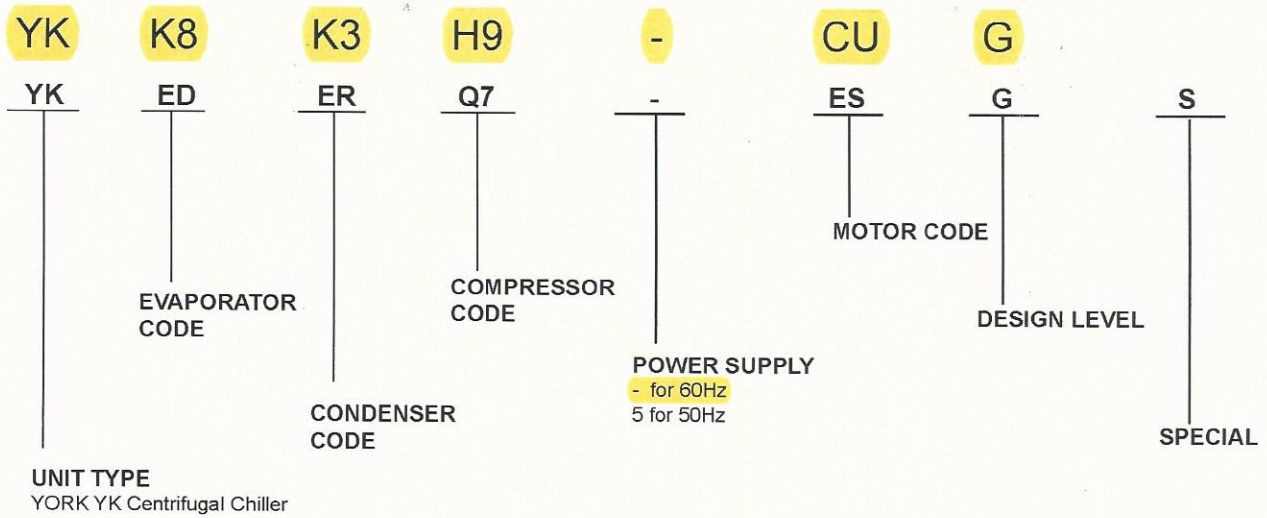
YK K8 K3 H9 - CU G

YK ED ER Q7 - ES G S

MOTOR CODE

EVAPORATOR CODE

COMPRESSOR CODE

DESIGN LEVEL

POWER SUPPLY
- for 60Hz
5 for 50Hz

CONDENSER CODE

SPECIAL

UNIT TYPE
YORK YK Centrifugal Chiller